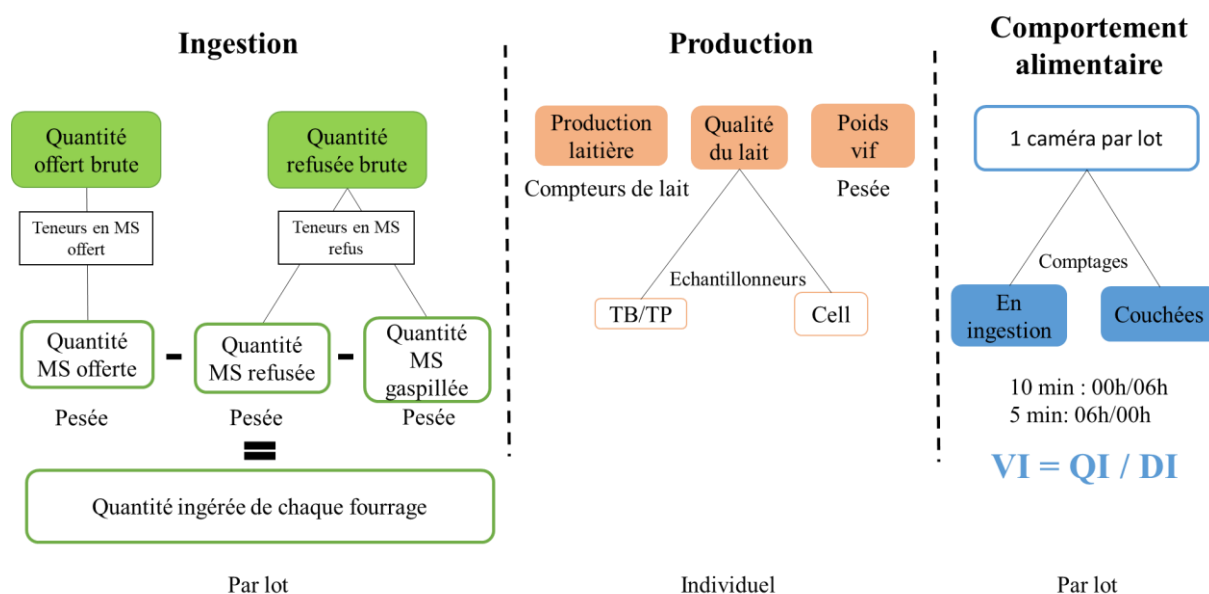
Ingestion

Quantité offert brute

Quantité refusée brute

Teneurs en MS offert

Teneurs en MS refus

Quantité MS offerte - Quantité MS refusée - Quantité MS gaspillée

Pesée Pesée Pesée

=

Quantité ingérée de chaque fourrage

Par lot

Production

Production laitière

Qualité du lait

Poids vif

Compteurs de lait

Pesée

Echantillonneurs

TB/TP

Cell

Individuel

Comportement alimentaire

1 caméra par lot

Comptages

En ingestion

Couchées

10 min : 00h/06h
5 min: 06h/00h

VI = QI / DI

Par lot